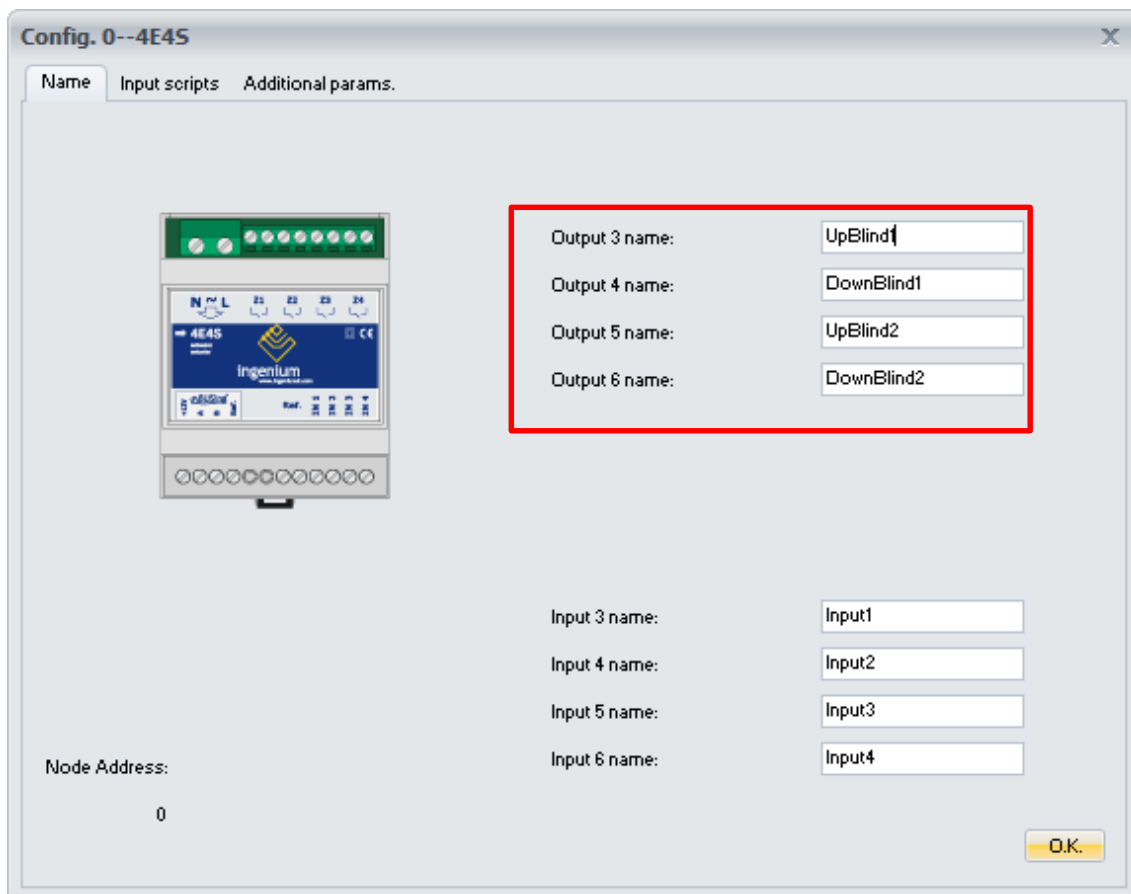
Config. 0--4E4S

X

Name
Input scripts
Additional params.

N ~ L
Z1 Z2 Z3 Z4
4E4S
CE
ingenium

Output 3 name: UpBlind1
Output 4 name: DownBlind1
Output 5 name: UpBlind2
Output 6 name: DownBlind2

Input 3 name: Input1
Input 4 name: Input2
Input 5 name: Input3
Input 6 name: Input4

Node Address:

0

O.K.